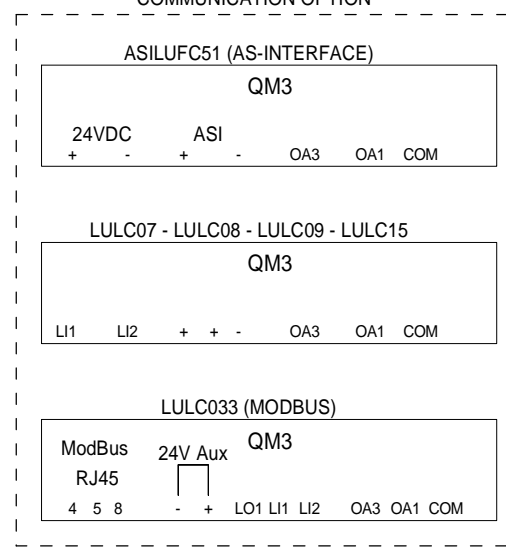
COMMUNICATION OPTION

ASILUFC51 (AS-INTERFACE)

QM3

24VDC
+ -

ASI
+ -

OA3 OA1 COM

LULC07 - LULC08 - LULC09 - LULC15

QM3

LI1 LI2 + + - OA3 OA1 COM

LULC033 (MODBUS)

ModBus
RJ45

24V Aux

QM3

4 5 8 - + LO1 LI1 LI2 OA3 OA1 COM